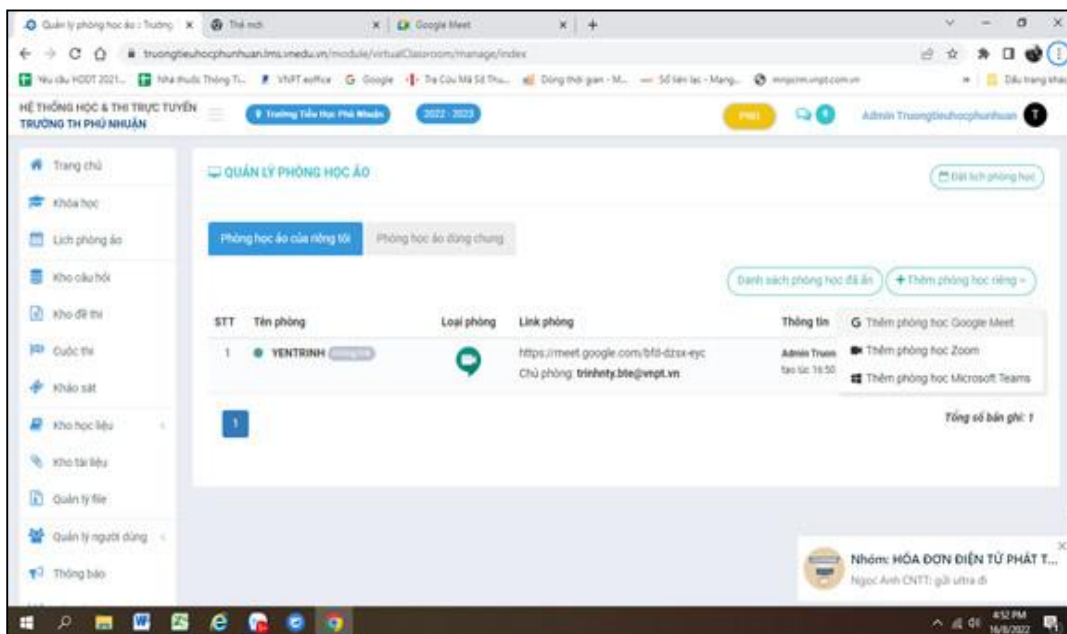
Quản lý phòng học ảo :: Trường × Thẻ mới × Google Meet × +

truongtieuhocphunhuan.lms.vnedu.vn/module/virtualClassroom/manage/index

Yêu cầu HDDT 2021... Nhà thuốc Thông Ti... VNPT eoffice Google Tra Cứu Mã Số Thu... Dòng thời gian - M... Số liên lạc - Mạng... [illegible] Dấu trang khác

HỆ THỐNG HỌC & THI TRỰC TUYẾN
TRƯỜNG TH PHÚ NHUẬN

Trường Tiểu Học Phú Nhuận 2022 - 2023

Admin Truongtieuhocphunhuan

Trang chủ
Khóa học
Lịch phòng ảo
Kho câu hỏi
Kho đề thi
Cuộc thi
Khảo sát
Kho học liệu
Kho tài liệu
Quản lý file
Quản lý người dùng
Thông báo

QUẢN LÝ PHÒNG HỌC ẢO

Đặt lịch phòng học

Phòng học ảo của riêng tôi Phòng học ảo dùng chung

Danh sách phòng học đã ẩn + Thêm phòng học riêng

| STT | Tên phòng | Loại phòng | Link phòng | Thông tin |
|---|---|---|---|---|
| 1 | YENTRINH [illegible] | | https://meet.google.com/bfd-dzsx-eyc Chủ phòng: trinhnty.bte@vnpt.vn | Admin Truon tạo lúc 16:50 |

G Thêm phòng học Google Meet
Thêm phòng học Zoom
Thêm phòng học Microsoft Teams

1

Tổng số bản ghi: 1

Nhóm: HÓA ĐƠN ĐIỆN TỬ PHÁT T...
Ngọc Anh CNTT: gửi ultra đi

4:52 PM
16/8/2022